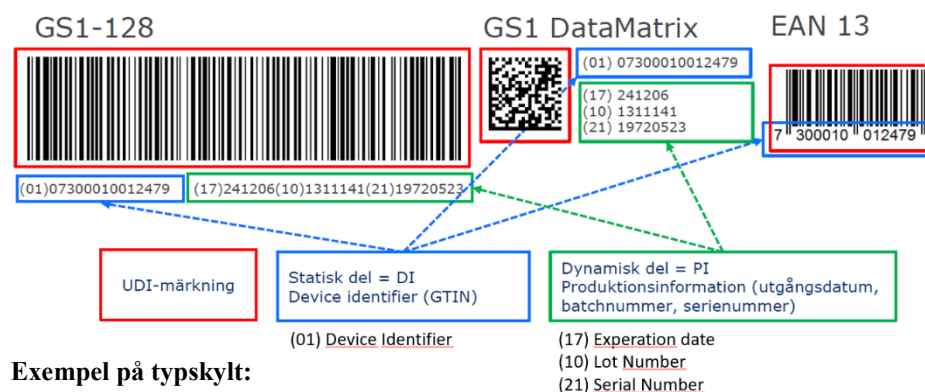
GS1-128

GS1 DataMatrix

EAN 13

(01) 07300010012479

(17) 241206
(10) 1311141
(21) 19720523

7 300010 012479

(01)07300010012479

(17)241206(10)1311141(21)19720523

UDI-märkning

Statisk del = DI
Device identifier (GTIN)

Dynamisk del = PI
Produktionsinformation (utgångsdatum, batchnummer, serienummer)

(01) Device Identifier

(17) Experation date
(10) Lot Number
(21) Serial Number

Exempel på typskylt: